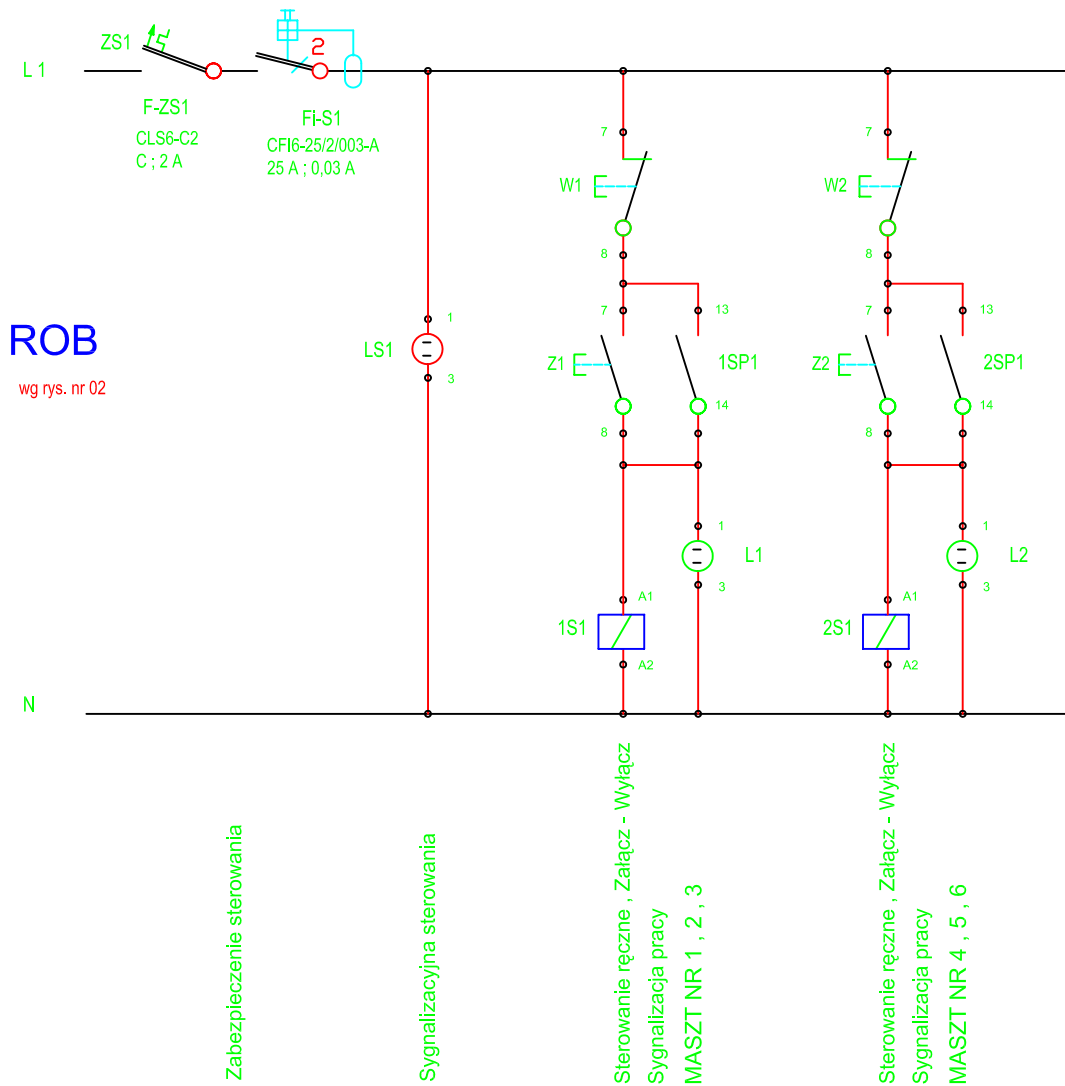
L 1

ZS1

F-ZS1
CLS6-C2
C ; 2 A

2

Fi-S1
CFI6-25/2/003-A
25 A ; 0,03 A

ROB
wg rys. nr 02

LS1
1
3

7
W1
8
7
13
Z1
1SP1
8
14
1
L1
3
A1
1S1
A2

7
W2
8
7
13
Z2
2SP1
8
14
1
L2
3
A1
2S1
A2

N

Zabezpieczenie sterowania

Sygnalizacyjna sterowania

Sterowanie ręczne , Załącz - Wyłącz
Sygnalizacja pracy
MASZT NR 1 , 2 , 3

Sterowanie ręczne , Załącz - Wyłącz
Sygnalizacja pracy
MASZT NR 4 , 5 , 6